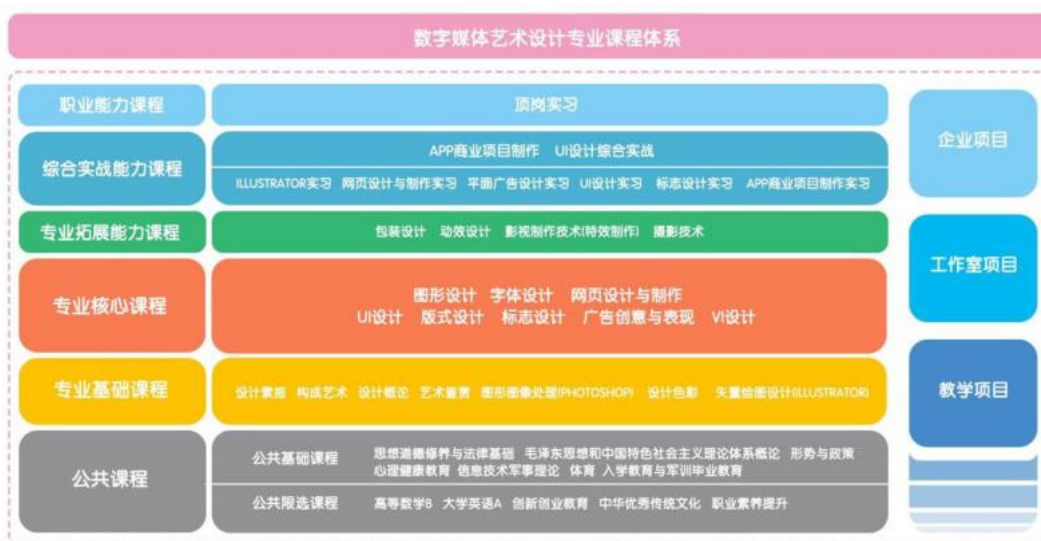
数字媒体艺术设计专业课程体系

职业能力课程
顶岗实习

综合实战能力课程
APP商业项目制作 UI设计综合实战
ILLUSTRATOR实习 网页设计与制作实习 平面广告设计实习 UI设计实习 标志设计实习 APP商业项目制作实习

专业拓展能力课程
包装设计 动效设计 影视制作技术(特效制作) 摄影技术

专业核心课程
图形设计 字体设计 网页设计与制作
UI设计 版式设计 标志设计 广告创意与表现 VI设计

专业基础课程
设计素描 构成艺术 设计概论 艺术鉴赏 图形图像处理(PHOTOSHOP) 设计色彩 矢量绘图设计(ILLUSTRATOR)

公共课程
公共基础课程
思想道德修养与法律基础 毛泽东思想和中国特色社会主义理论体系概论 形势与政策 心理健康教育 信息技术军事理论 体育 入学教育与军训毕业教育
公共限选课程
高等数学B 大学英语A 创新创业教育 中华优秀传统文化 职业素养提升

企业项目

工作室项目

教学项目